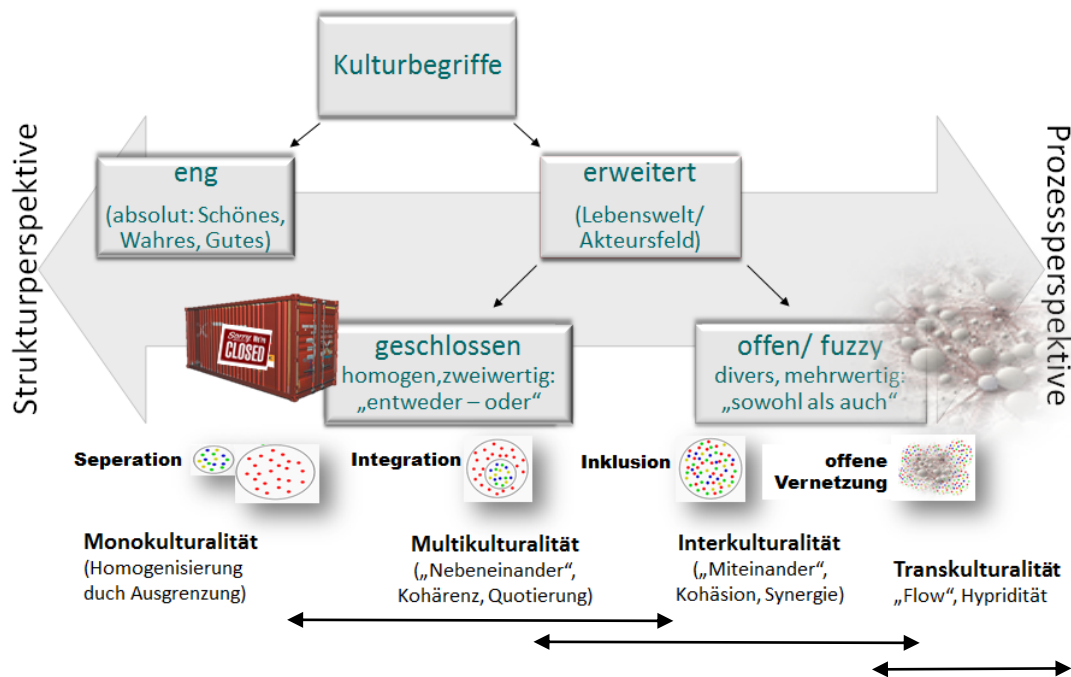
Kulturbegriffe

Strukturperspektive

Prozessperspektive

eng

(absolut: Schönes, Wahres, Gutes)

erweitert

(Lebenswelt/ Akteursfeld)

Sorry we're CLOSED

geschlossen

homogen,zweiwertig: „entweder – oder“

offen/ fuzzy

divers, mehrwertig: „sowohl als auch“

Seperation

Integration

Inklusion

offene Vernetzung

Monokulturalität

(Homogenisierung duch Ausgrenzung)

Multikulturalität

(„Nebeneinander“, Kohärenz, Quotierung)

Interkulturalität

(„Miteinander“, Kohäsion, Synergie)

Transkulturalität

„Flow“, Hypridität